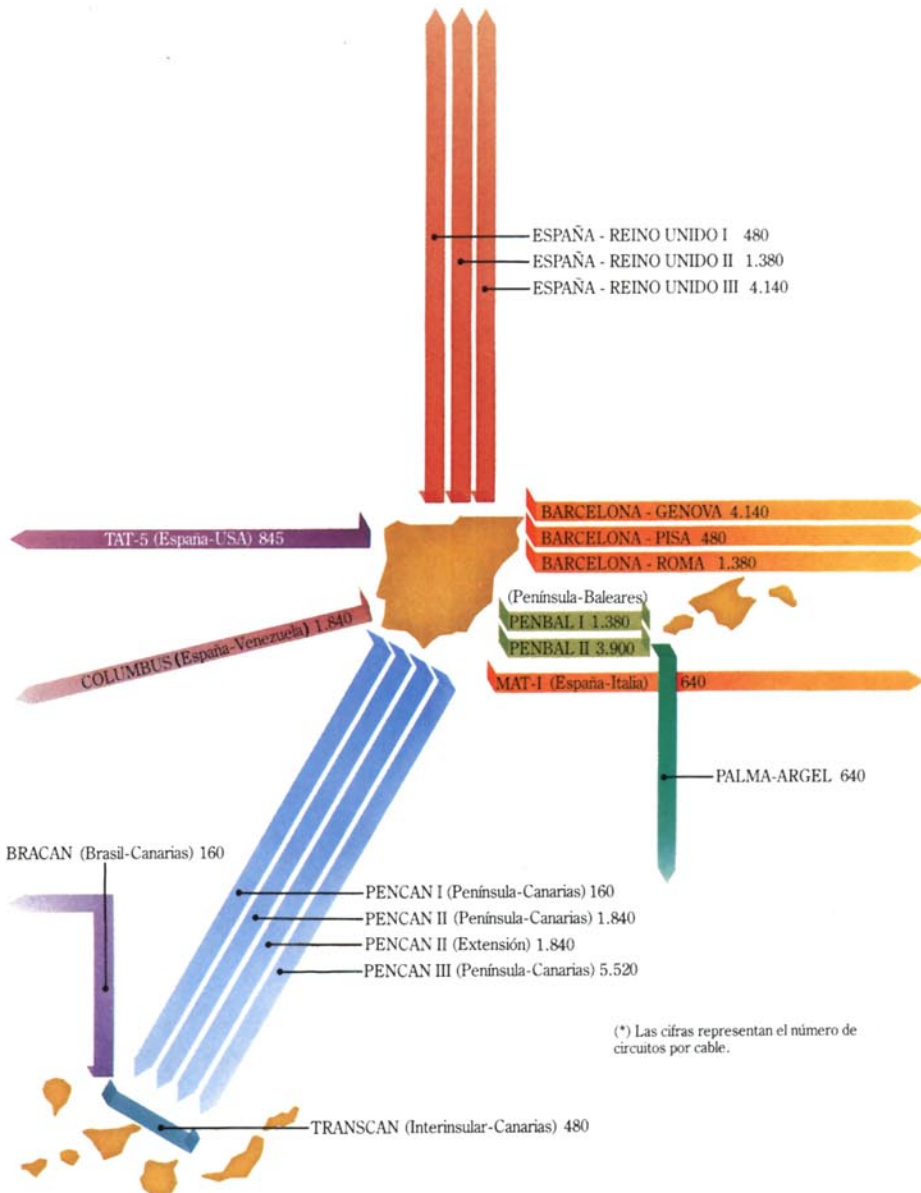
ESPAÑA - REINO UNIDO I 480
ESPAÑA - REINO UNIDO II 1.380
ESPAÑA - REINO UNIDO III 4.140

TAT-5 (España-USA) 845

BARCELONA - GENOVA 4.140
BARCELONA - PISA 480
BARCELONA - ROMA 1.380

(Península-Baleares)
PENBAL I 1.380
PENBAL II 3.900

COLUMBUS (España-Venezuela) 1.840

MAT-I (España-Italia) 640

PALMA-ARGEL 640

BRACAN (Brasil-Canarias) 160

PENCAN I (Península-Canarias) 160
PENCAN II (Península-Canarias) 1.840
PENCAN II (Extensión) 1.840
PENCAN III (Península-Canarias) 5.520

(*) Las cifras representan el número de circuitos por cable.

TRANSCAN (Interinsular-Canarias) 480